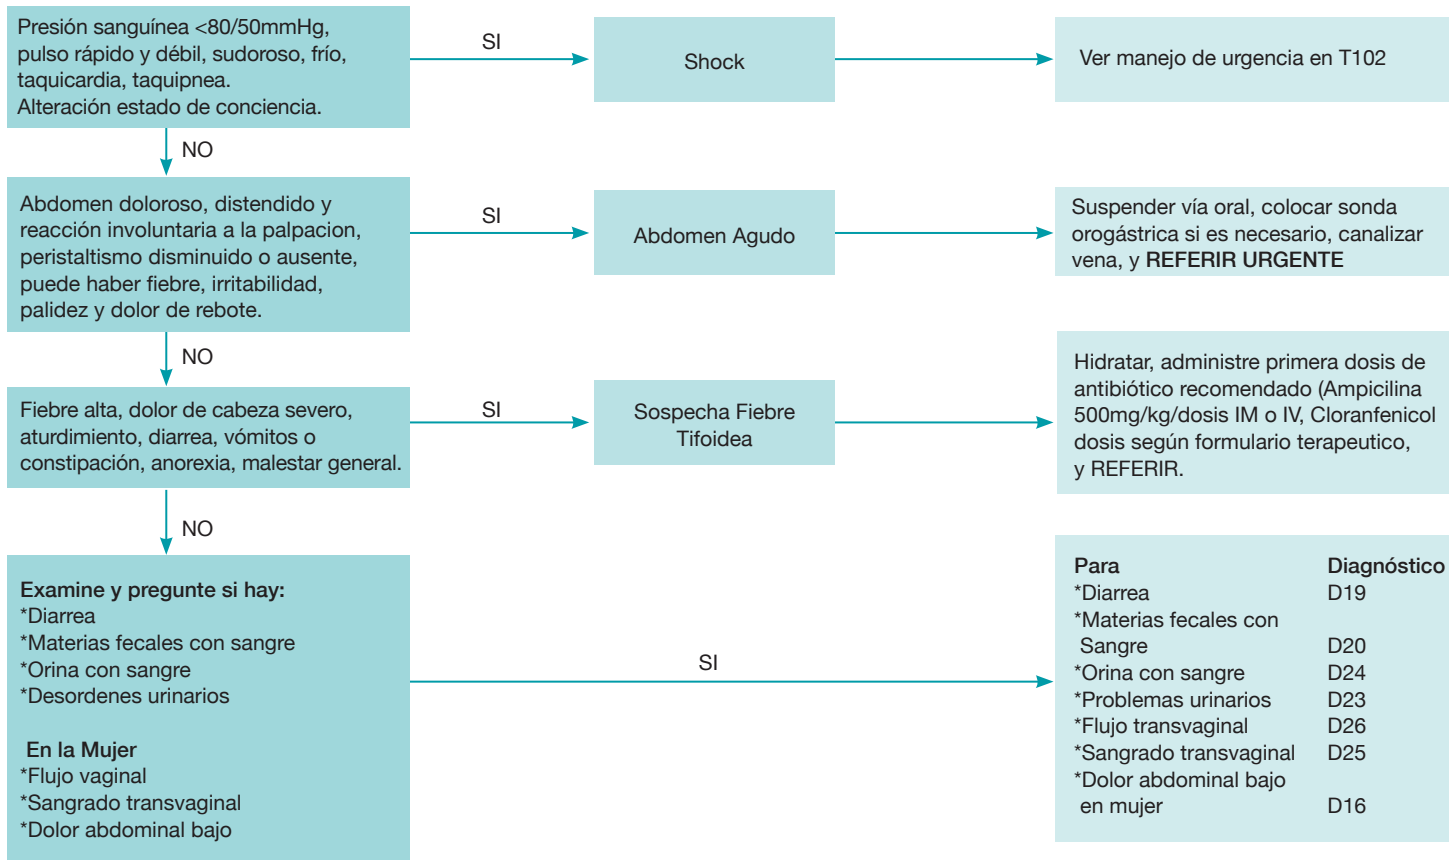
Presión sanguínea <80/50mmHg, pulso rápido y débil, sudoroso, frío, taquicardia, taquipnea.
Alteración estado de conciencia.

SI

Shock

Ver manejo de urgencia en T102

NO

Abdomen doloroso, distendido y reacción involuntaria a la palpacion, peristaltismo disminuido o ausente, puede haber fiebre, irritabilidad, palidez y dolor de rebote.

SI

Abdomen Agudo

Suspender vía oral, colocar sonda orogástrica si es necesario, canalizar vena, y **REFERIR URGENTE**

NO

Fiebre alta, dolor de cabeza severo, aturdimiento, diarrea, vómitos o constipación, anorexia, malestar general.

SI

Sospecha Fiebre Tifoidea

Hidratar, administre primera dosis de antibiótico recomendado (Ampicilina 500mg/kg/dosis IM o IV, Cloranfenicol dosis según formulario terapeutico, y REFERIR.

NO

**Examine y pregunte si hay:**
*Diarrea
*Materias fecales con sangre
*Orina con sangre
*Desordenes urinarios

**En la Mujer**
*Flujo vaginal
*Sangrado transvaginal
*Dolor abdominal bajo

SI

| Para | Diagnóstico |
|---|---|
| *Diarrea | D19 |
| *Materias fecales con Sangre | D20 |
| *Orina con sangre | D24 |
| *Problemas urinarios | D23 |
| *Flujo transvaginal | D26 |
| *Sangrado transvaginal | D25 |
| *Dolor abdominal bajo en mujer | D16 |